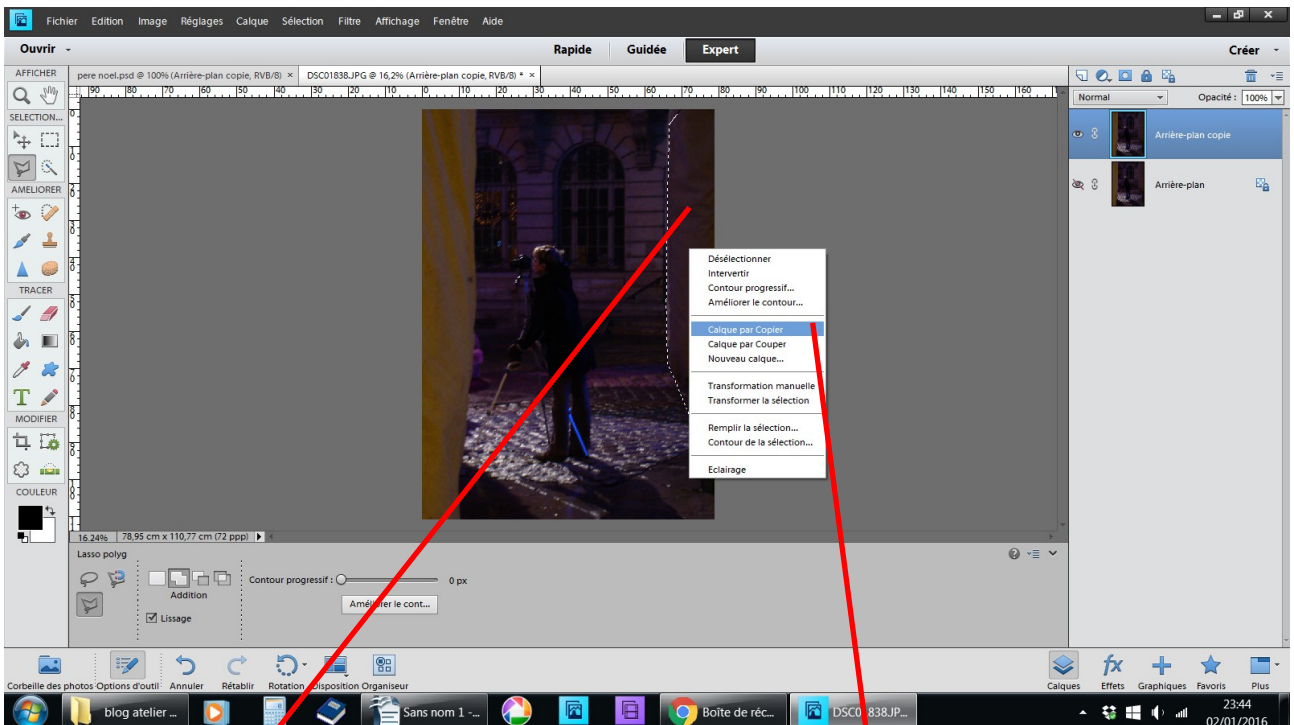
Fichier Edition Image Réglages Calque Sélection Filtre Affichage Fenêtre Aide

Ouvrir

Rapide Guidée Expert

Créer

AFFICHER

pere noel.psd @ 100% (Arrière-plan copie, RVB/8) ×

DSC01838.JPG @ 16,2% (Arrière-plan copie, RVB/8) * ×

SELECTION...

AMELIORER

TRACER

MODIFIER

COULEUR

Normal

Opacité : 100%

Arrière-plan copie

Arrière-plan

Désélectionner
Intervertir
Contour progressif...
Améliorer le contour...

Calque par Copier
Calque par Couper
Nouveau calque...

Transformation manuelle
Transformer la sélection

Remplir la sélection...
Contour de la sélection...

Eclairage

16,24% | 78,95 cm x 110,77 cm (72 ppp)

Lasso polyg

Addition

Lissage

Contour progressif : 0 px

Améliorer le cont...

Corbeille des photos Options d'outil Annuler Rétablir Rotation Disposition Organiseur

Calques Effets Graphiques Favoris Plus

blog atelier ...

Sans nom 1 -...

Boîte de réc...

DSC01838.JP...

23:44
02/01/2016